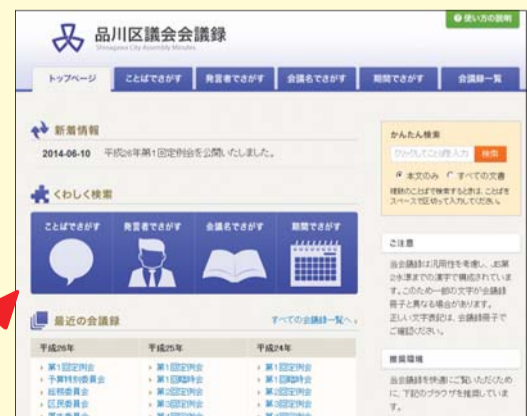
品川区議会会議録
Shinagawa City Assembly Minutes

使い方の説明

トップページ
ことばでさがす
発言者でさがす
会議名でさがす
期間でさがす
会議録一覧

新着情報
2014-06-10 平成26年第1回定例会を公開いたしました。

くわしく検索
ことばでさがす
発言者でさがす
会議名でさがす
期間でさがす

最近の会議録
すべての会議録一覧へ

平成26年
・第1回定例会
・予算特別委員会
・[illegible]
・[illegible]
・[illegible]

平成25年
・第1回定例会
・第1回臨時会
・第2回定例会
・第3回定例会
・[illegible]

平成24年
・第1回定例会
・第1回臨時会
・第2回定例会
・第3回定例会
・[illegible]

かんたん検索
検索
本文のみ すべての文書
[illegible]

ご注意
会議録は汎用性を考慮し、お第2水準までの漢字で構成されています。このため一部の文字が会議録冊子と異なる場合があります。正しい文字表記は、会議録冊子でご確認ください。

推奨環境
会議録を快適にご覧いただくために、下記のブラウザを推奨しています。